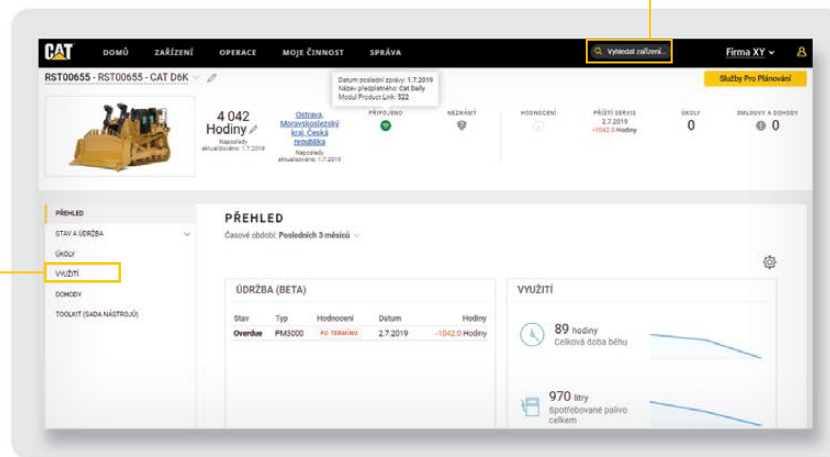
CAT DOMŮ ZAŘÍZENÍ OPERACE MOJE ČINNOST SPRÁVA

Vyhledat zařízení...

Firma XY

RST00655 - RST00655 - CAT D6K

Datum poslední zprávy: 1.7.2019
Název předplatného: Cat Daily
Modul Product Link: 522

Služby Pro Plánování

4 042 Hodiny
Naposledy aktualizováno: 1.7.2019

Ostrava, Moravskoslezský kraj, Česká republika
Naposledy aktualizováno: 1.7.2019

PŘIPOJENO

NEZNÁMÝ

HODNOCENÍ

PŘÍŠTÍ SERVIS
2.7.2019
-1042.0 Hodiny

ÚKOLY
0

SMLOUVY A DOHODY
0

PŘEHLED
STAV A ÚDRŽBA
ÚKOLY
VYUŽITÍ
DOHODY
TOOLKIT (SADA NÁSTROJŮ)

PŘEHLED
Časové období: Posledních 3 měsíců

ÚDRŽBA (BETA)

| Stav | Typ | Hodnocení | Datum | Hodiny |
|---|---|---|---|---|
| Overdue | PM3000 | PO TERMÍNU | 2.7.2019 | -1042.0 Hodiny |

VYUŽITÍ

89 hodiny
Celková doba běhu

970 litry
Spotřebované palivo celkem